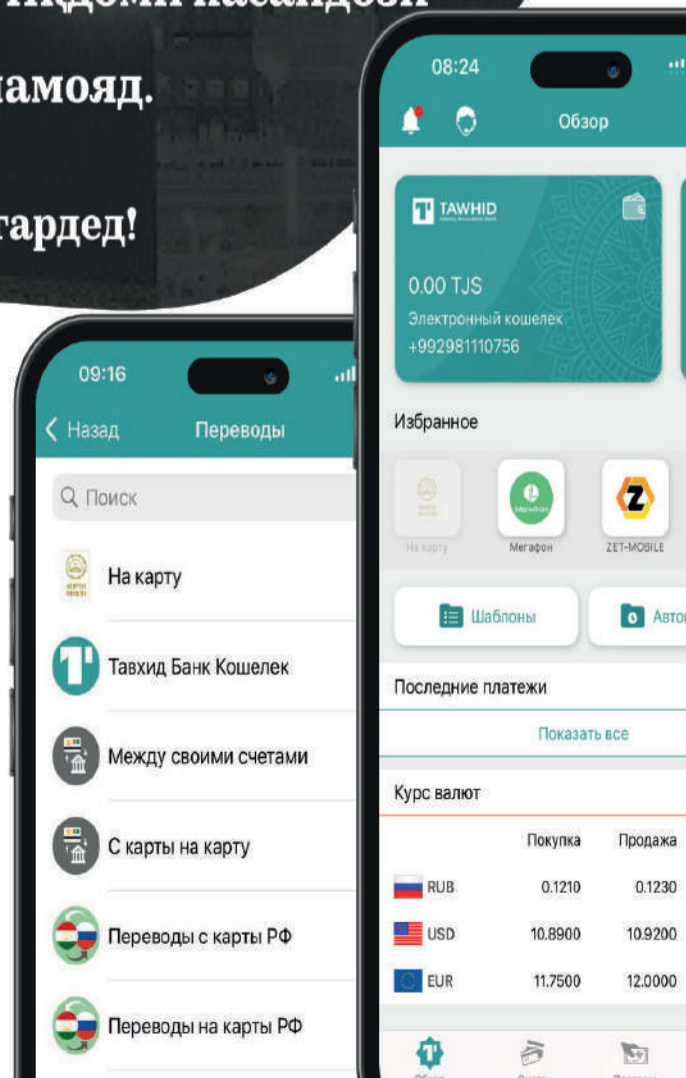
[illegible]
намояд.
гардед!

08:24
Обзор
TAWHID
0.00 TJS
Электронный кошелек
+992981110756
Избранное
На карту
Мегафон
ZET-MOBILE
Шаблоны
Авто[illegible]
Последние платежи
Показать все
Курс валют

| | Покупка | Продажа |
|---|---|---|
| RUB | 0.1210 | 0.1230 |
| USD | 10.8900 | 10.9200 |
| EUR | 11.7500 | 12.0000 |

09:16
Назад
Переводы
Поиск
На карту
Тавхид Банк Кошелек
Между своими счетами
С карты на карту
Переводы с карты РФ
Переводы на карты РФ